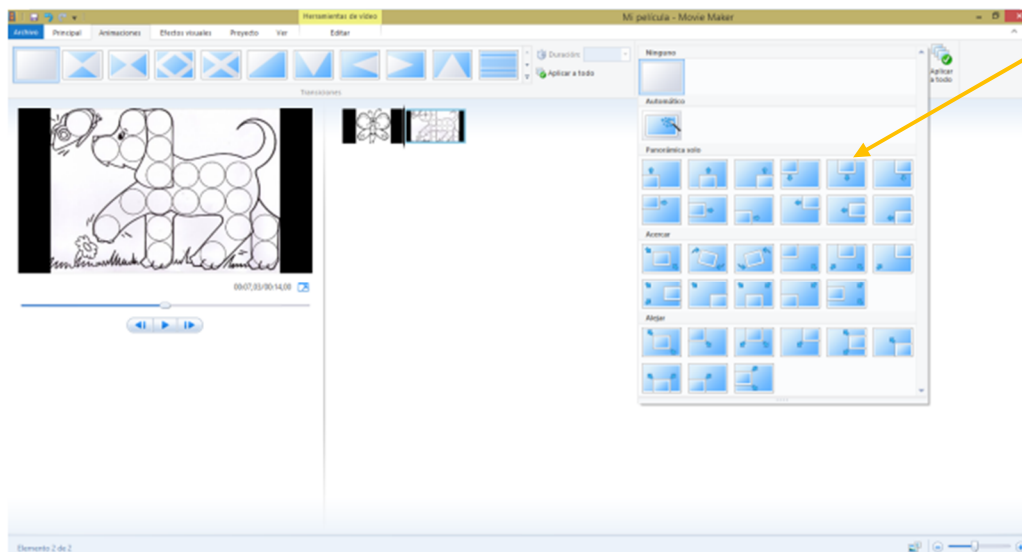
Herramientas de vídeo

Mi película - Movie Maker

Archivo Principal Animaciones Efectos visuales Proyecto Ver Editar

Duración:

Aplicar a todo

Transiciones

Ninguno

Automático

Panorámica solo

Acercar

Alejar

Aplicar a todo

00:07,03/00:14,00

Elemento 2 de 2